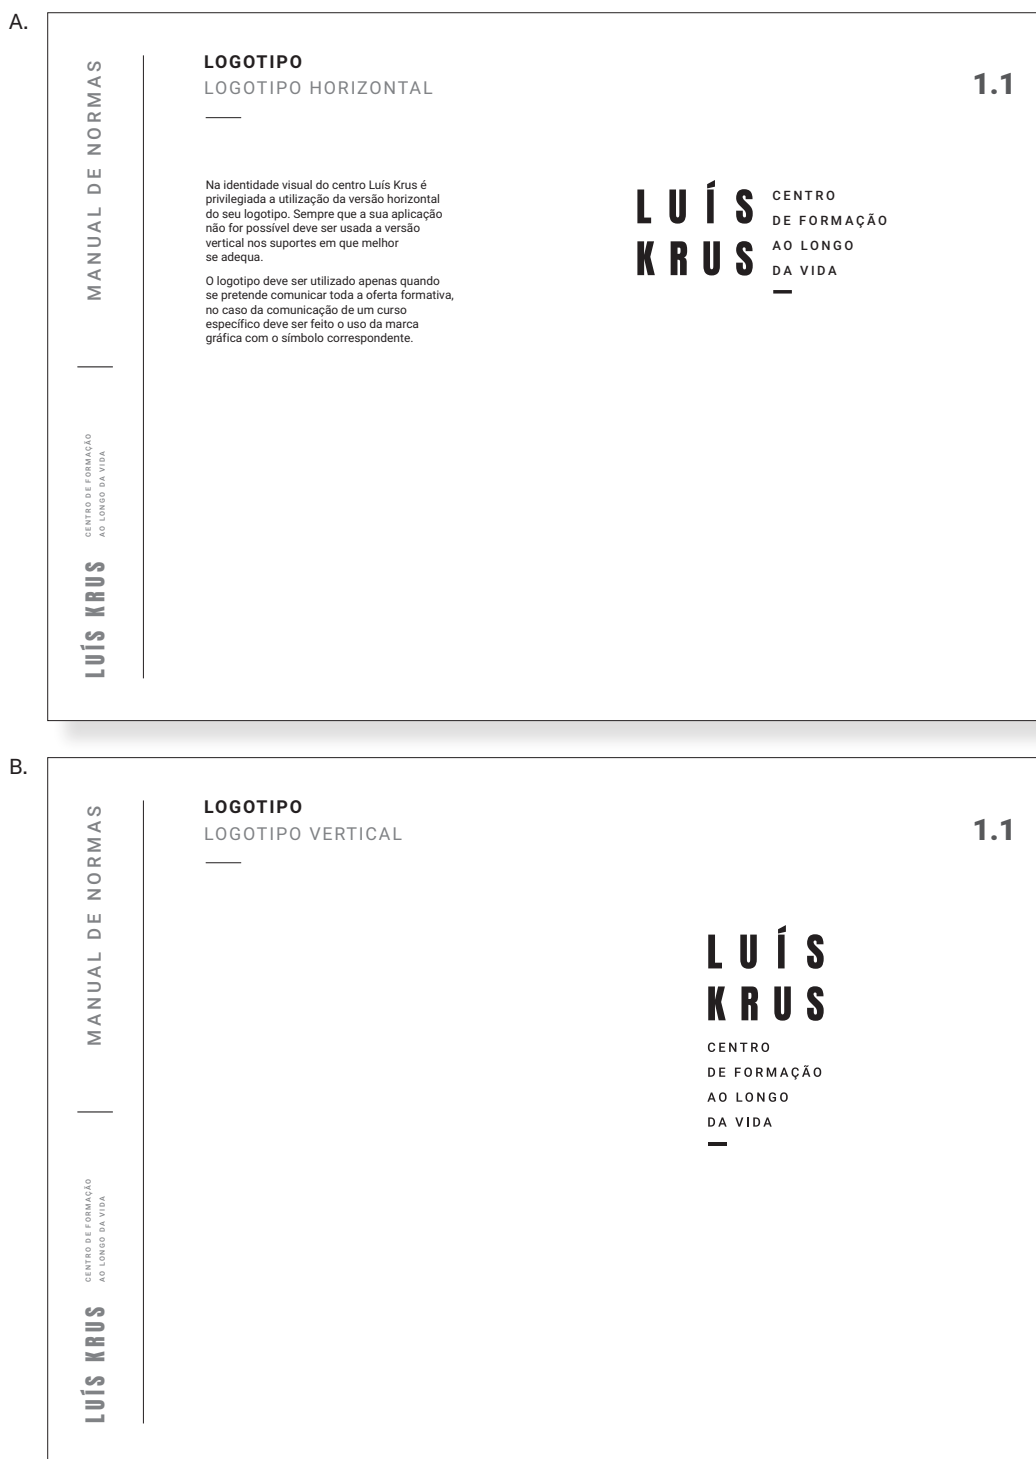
A.

MANUAL DE NORMAS

LUÍS KRUS

CENTRO DE FORMAÇÃO AO LONGO DA VIDA

LOGOTIPO
LOGOTIPO HORIZONTAL

1.1

Na identidade visual do centro Luís Krus é privilegiada a utilização da versão horizontal do seu logotipo. Sempre que a sua aplicação não for possível deve ser usada a versão vertical nos suportes em que melhor se adequa.

O logotipo deve ser utilizado apenas quando se pretende comunicar toda a oferta formativa, no caso da comunicação de um curso específico deve ser feito o uso da marca gráfica com o símbolo correspondente.

LUÍS KRUS

CENTRO DE FORMAÇÃO AO LONGO DA VIDA

B.

MANUAL DE NORMAS

LUÍS KRUS

CENTRO DE FORMAÇÃO AO LONGO DA VIDA

LOGOTIPO
LOGOTIPO VERTICAL

1.1

LUÍS KRUS

CENTRO DE FORMAÇÃO AO LONGO DA VIDA